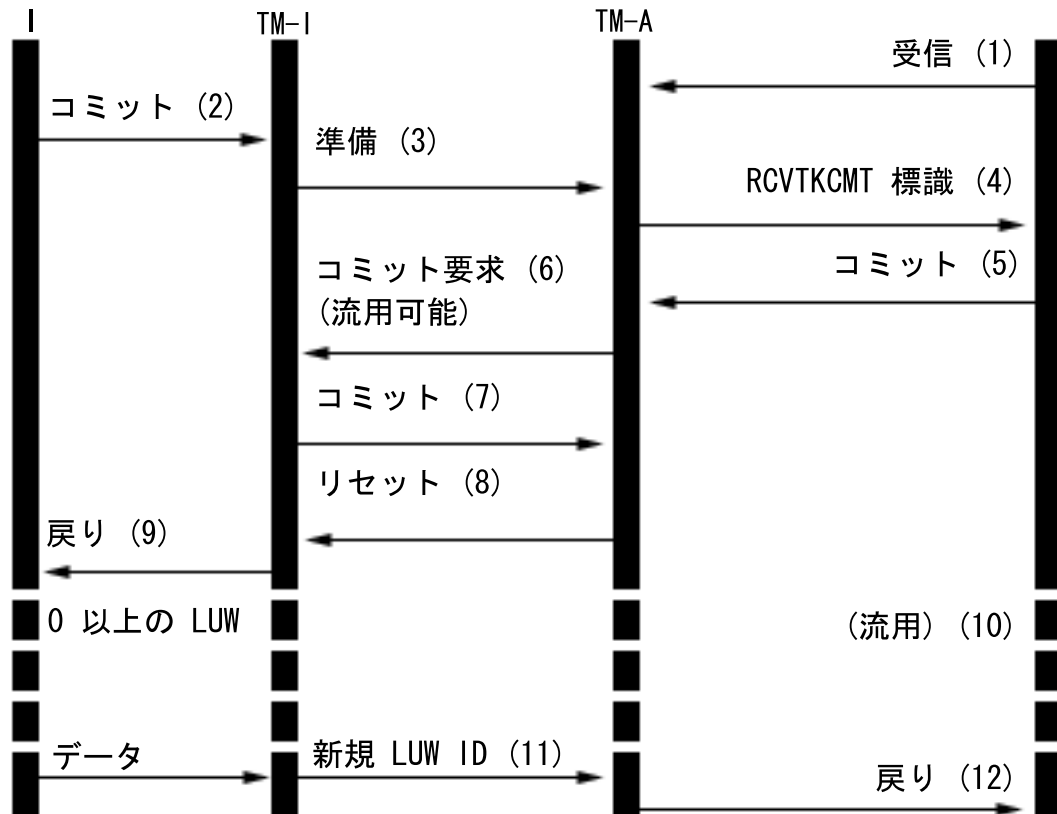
I

TM-I

TM-A

受信 (1)

コミット (2)

準備 (3)

RCVTKCMT 標識 (4)

コミット要求 (6)
(流用可能)

コミット (5)

コミット (7)

リセット (8)

戻り (9)

0 以上の LUW

(流用) (10)

データ

新規 LUW ID (11)

戻り (12)